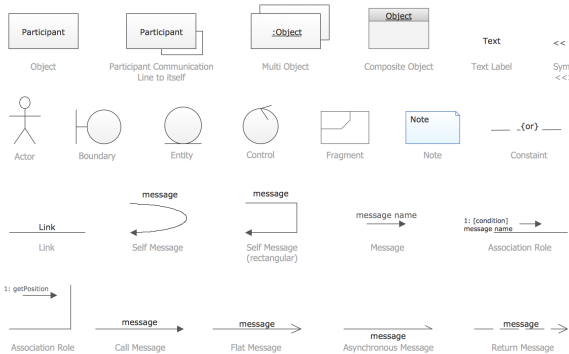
Participant

Object

Participant

Participant Communication Line to itself

:Object

Multi Object

Object

Composite Object

Text

Text Label

<<

Sym
<<

Actor

Boundary

Entity

Control

Fragment

Note

Note

{or}

Constaint

Link

Link

message

Self Message

message

Self Message (rectangular)

message name

Message

1: [condition]
message name

Association Role

1: getPosition

Association Role

message

Call Message

message

Flat Message

message

Asynchronous Message

message

Return Message